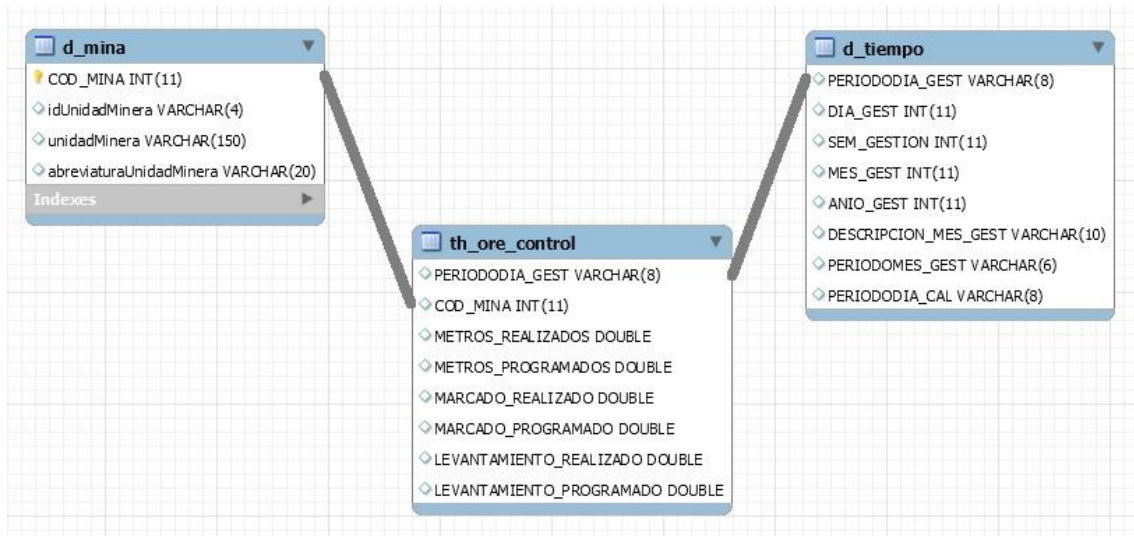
d_mina
COD_MINA INT(11)
idUnidadMinera VARCHAR(4)
unidadMinera VARCHAR(150)
abreviaturaUnidadMinera VARCHAR(20)
Indexes

th_ore_control
PERIODODIA_GEST VARCHAR(8)
COD_MINA INT(11)
METROS_REALIZADOS DOUBLE
METROS_PROGRAMADOS DOUBLE
MARCADO_REALIZADO DOUBLE
MARCADO_PROGRAMADO DOUBLE
LEVANTAMIENTO_REALIZADO DOUBLE
LEVANTAMIENTO_PROGRAMADO DOUBLE

d_tiempo
PERIODODIA_GEST VARCHAR(8)
DIA_GEST INT(11)
SEM_GESTION INT(11)
MES_GEST INT(11)
ANIO_GEST INT(11)
DESCRIPCION_MES_GEST VARCHAR(10)
PERIODOMES_GEST VARCHAR(6)
PERIODODIA_CAL VARCHAR(8)